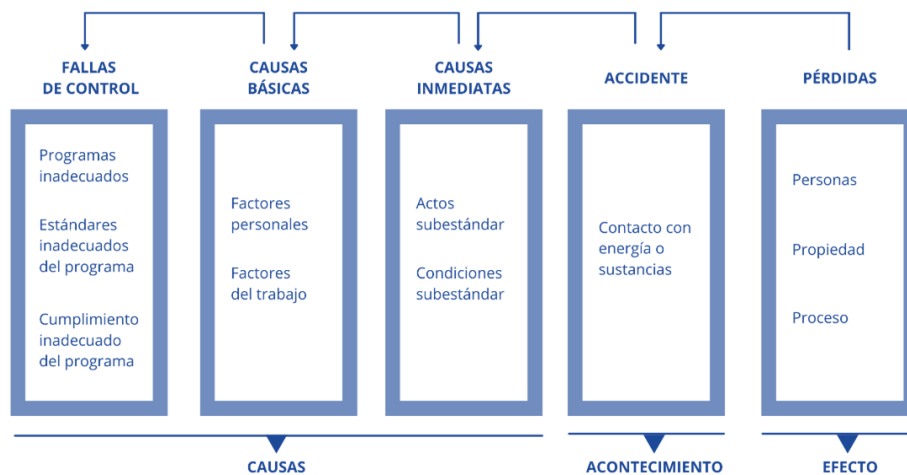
FALLAS DE CONTROL

Programas inadecuados

Estándares inadecuados del programa

Cumplimiento inadecuado del programa

CAUSAS BÁSICAS

Factores personales

Factores del trabajo

CAUSAS INMEDIATAS

Actos subestándar

Condiciones subestándar

ACCIDENTE

Contacto con energía o sustancias

PÉRDIDAS

Personas

Propiedad

Proceso

CAUSAS

ACONTECIMIENTO

EFECTO